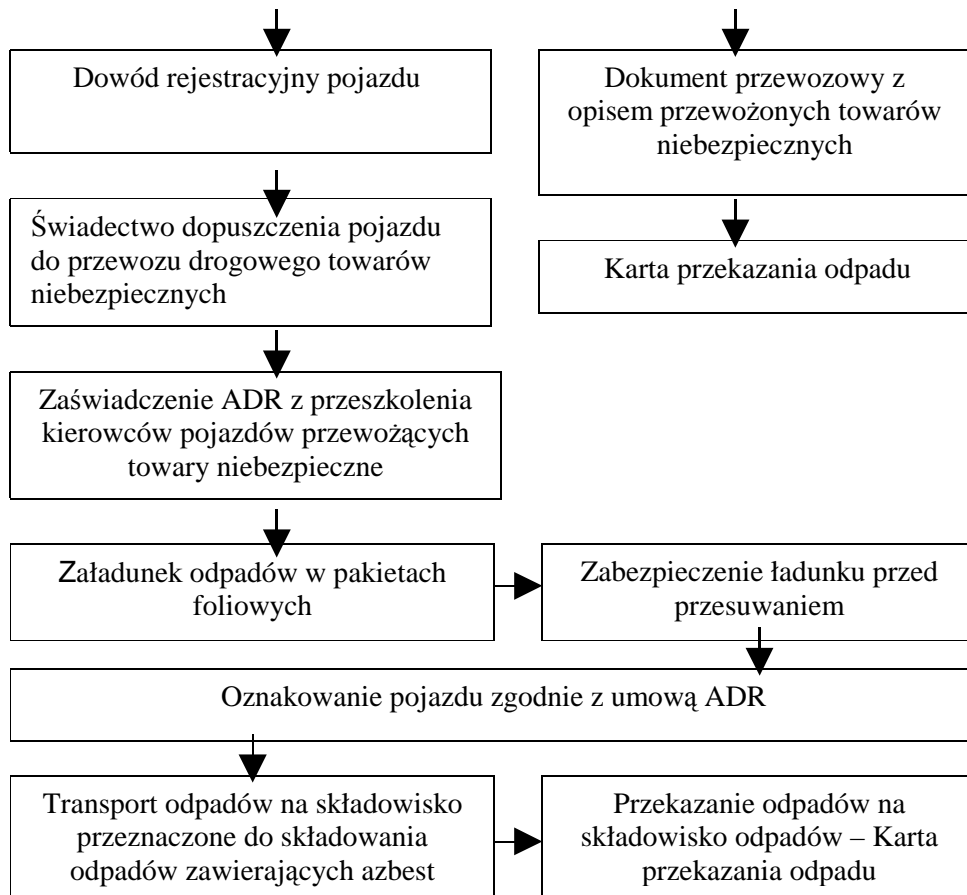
Dowód rejestracyjny pojazdu

Dokument przewozowy z opisem przewożonych towarów niebezpiecznych

Świadectwo dopuszczenia pojazdu do przewozu drogowego towarów niebezpiecznych

Karta przekazania odpadu

Zaświadczenie ADR z przeszkolenia kierowców pojazdów przewożących towary niebezpieczne

Załadunek odpadów w pakietach foliowych

Zabezpieczenie ładunku przed przesuwaniem

Oznakowanie pojazdu zgodnie z umową ADR

Transport odpadów na składowisko przeznaczone do składowania odpadów zawierających azbest

Przekazanie odpadów na składowisko odpadów – Karta przekazania odpadu